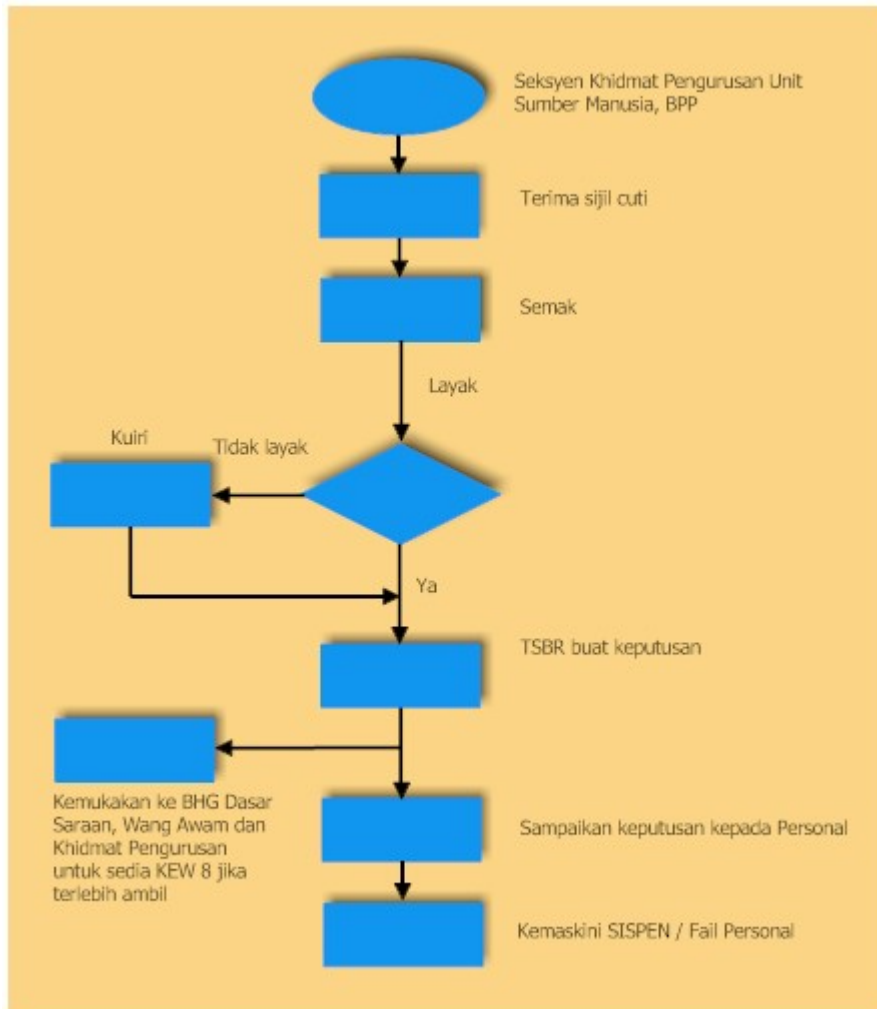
Seksyen Khidmat Pengurusan Unit Sumber Manusia, BPP

Terima sijil cuti

Semak

Layak

Kuiri

Tidak layak

Ya

TSBR buat keputusan

Kemukakan ke BHG Dasar Saraan, Wang Awam dan Khidmat Pengurusan untuk sedia KEW 8 jika terlebih ambil

Sampaikan keputusan kepada Personal

Kemaskini SISPEN / Fail Personal